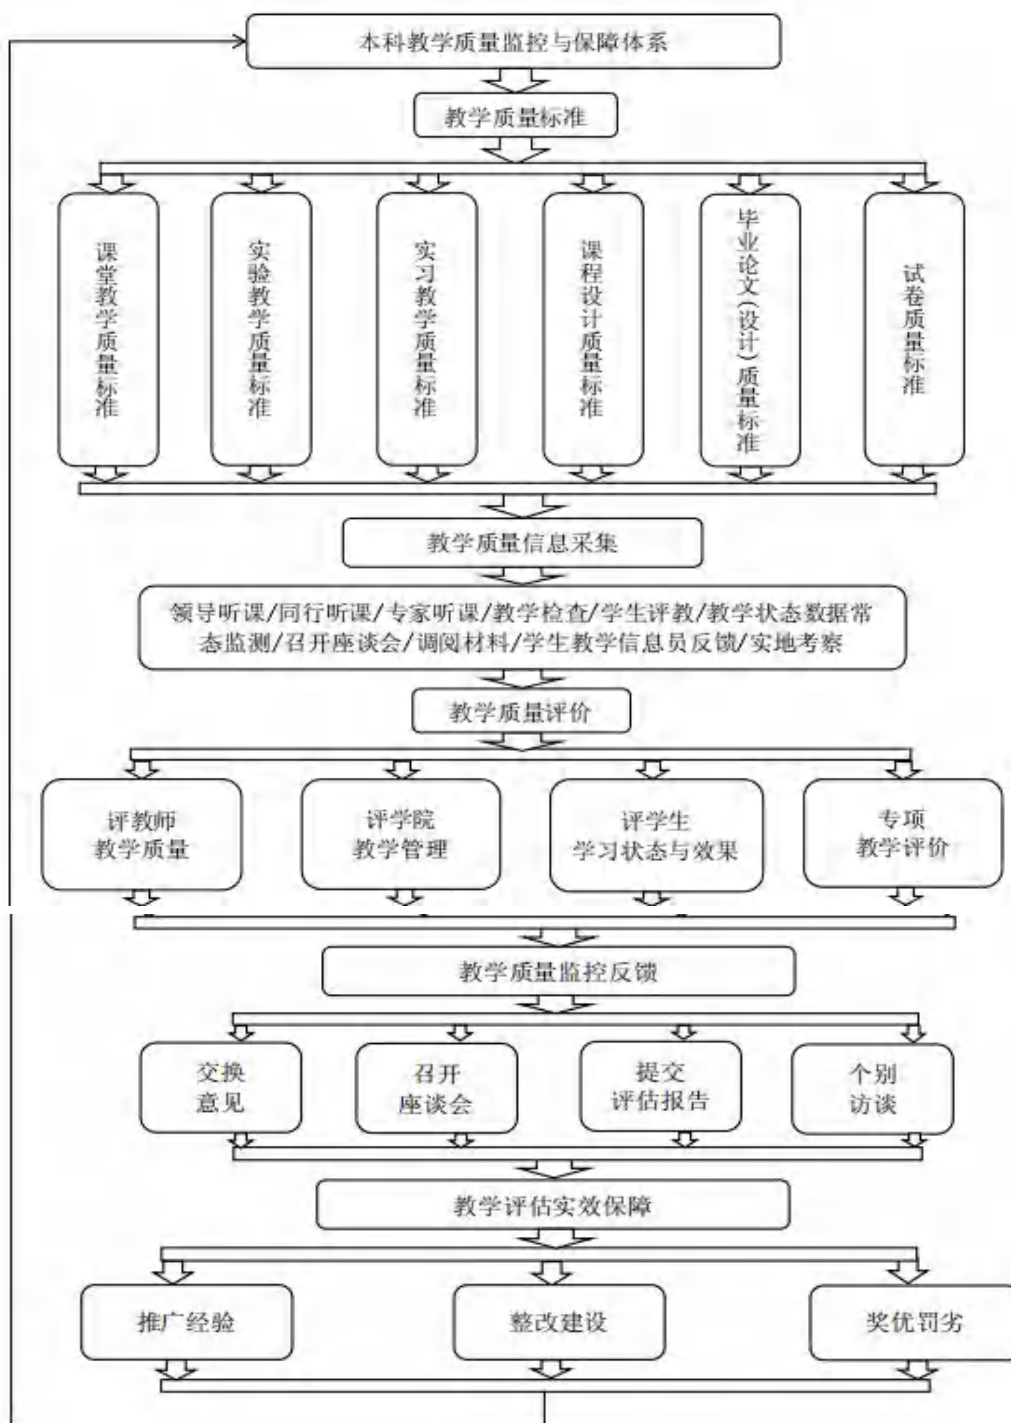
本科教学质量监控与保障体系

教学质量标准

课堂教学质量标准

实验教学质量标准

实习教学质量标准

课程设计质量标准

毕业论文(设计)质量标准

试卷质量标准

教学质量信息采集

领导听课/同行听课/专家听课/教学检查/学生评教/教学状态数据常态监测/召开座谈会/调阅材料/学生教学信息员反馈/实地考察

教学质量评价

评教师教学质量

评学院教学管理

评学生学习状态与效果

专项教学评价

教学质量监控反馈

交换意见

召开座谈会

提交评估报告

个别访谈

教学评估实效保障

推广经验

整改建设

奖优罚劣